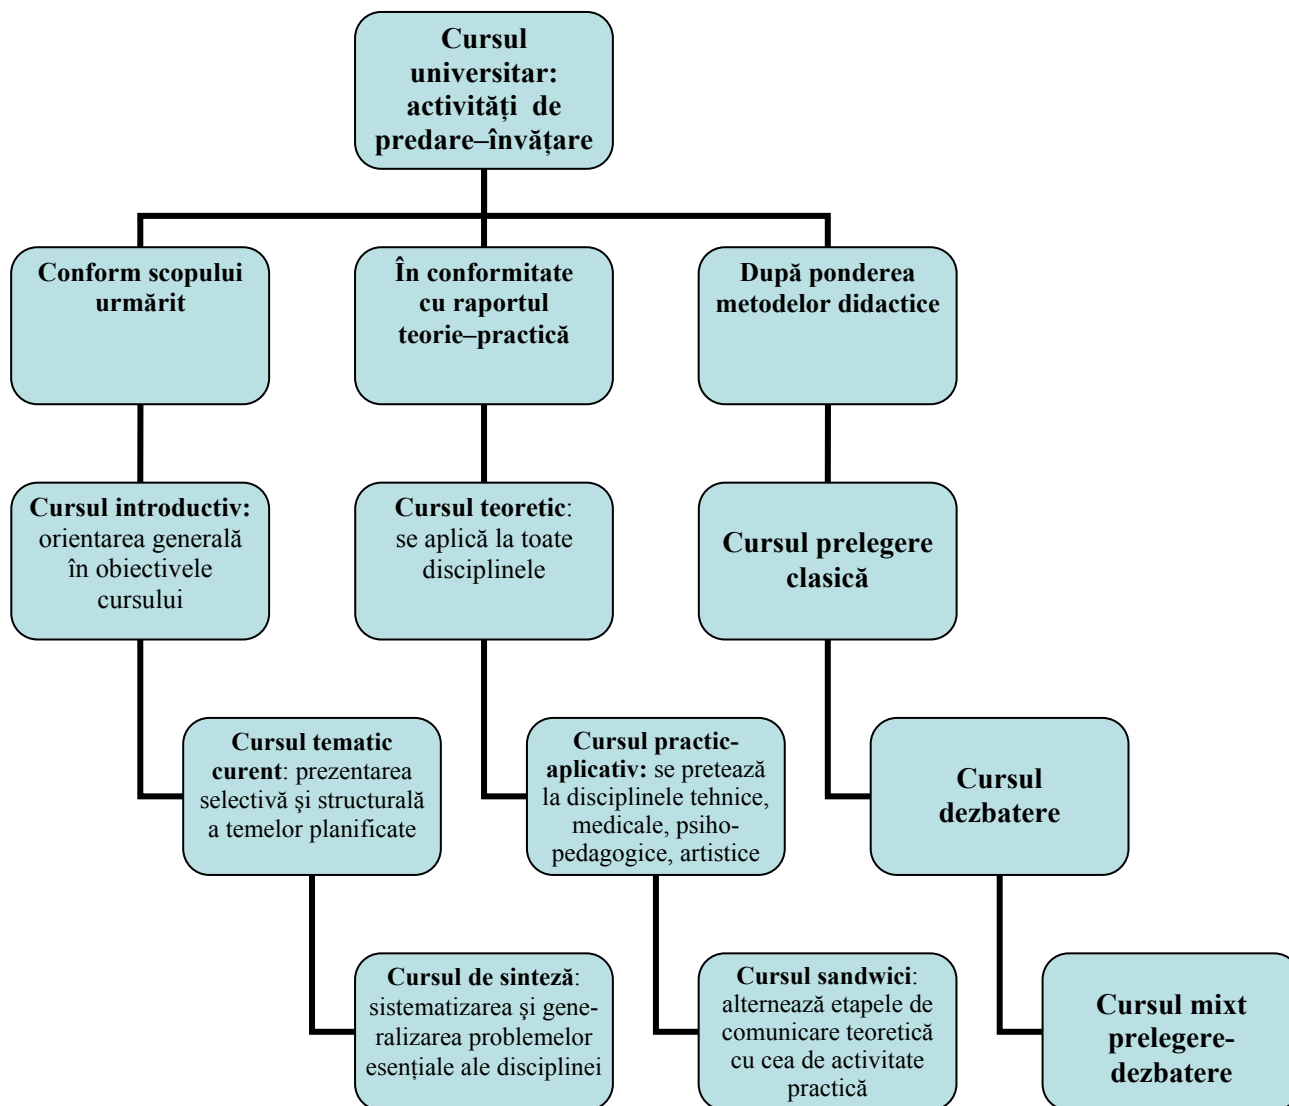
Cursul universitar: activități de predare–învățare

Conform scopului urmărit

În conformitate cu raportul teorie–practică

După ponderea metodelor didactice

Cursul introductiv: orientarea generală în obiectivele cursului

Cursul teoretic: se aplică la toate disciplinele

Cursul prelegere clasică

Cursul tematic curent: prezentarea selectivă şi structurală a temelor planificate

Cursul practic-aplicativ: se pretează la disciplinele tehnice, medicale, psihopedagogice, artistice

Cursul dezbatere

Cursul de sinteză: sistematizarea şi generalizarea problemelor esențiale ale disciplinei

Cursul sandwici: alternează etapele de comunicare teoretică cu cea de activitate practică

Cursul mixt prelegere-dezbatere